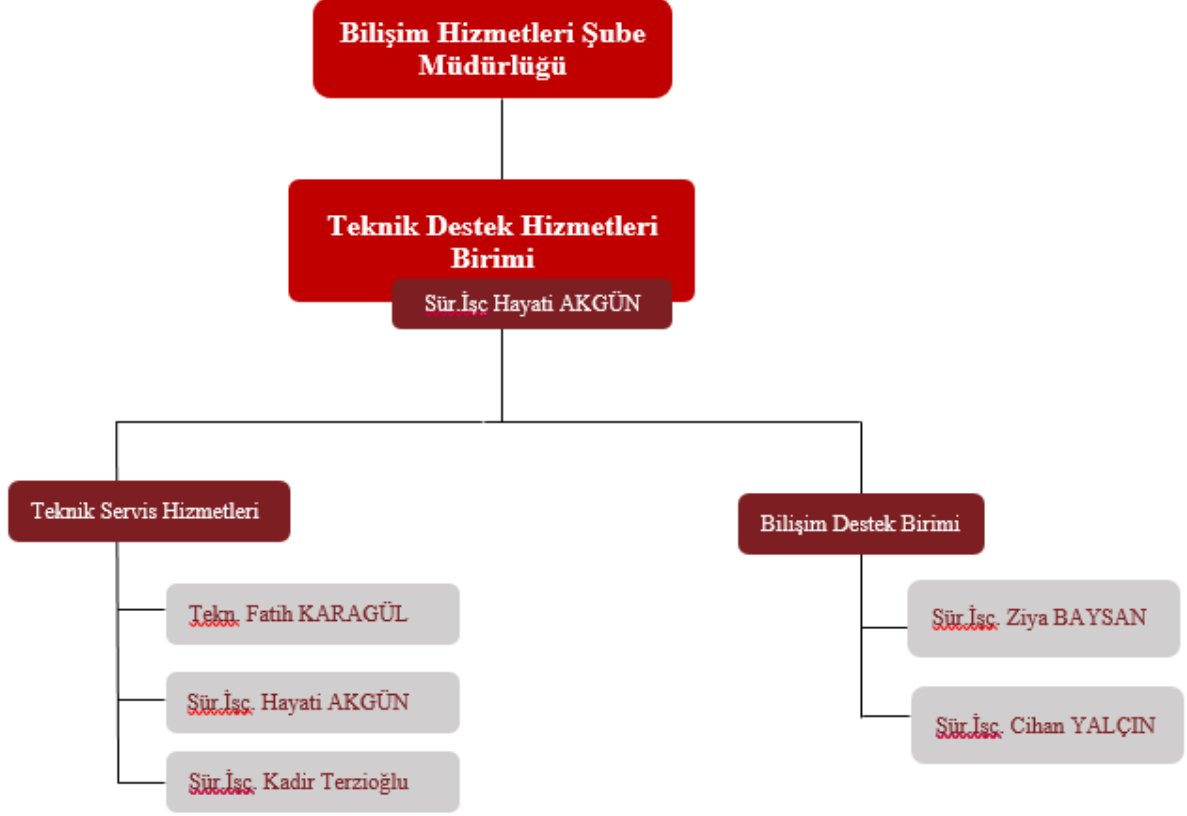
Bilişim Hizmetleri Şube Müdürlüğü

Teknik Destek Hizmetleri Birimi

Sür.İşç Hayati AKGÜN

Teknik Servis Hizmetleri

Tekn. Fatih KARAGÜL

Sür.İşç. Hayati AKGÜN

Sür.İşç. Kadir Terzioğlu

Bilişim Destek Birimi

Sür.İşç. Ziya BAYSAN

Sür.İşç. Cihan YALÇIN